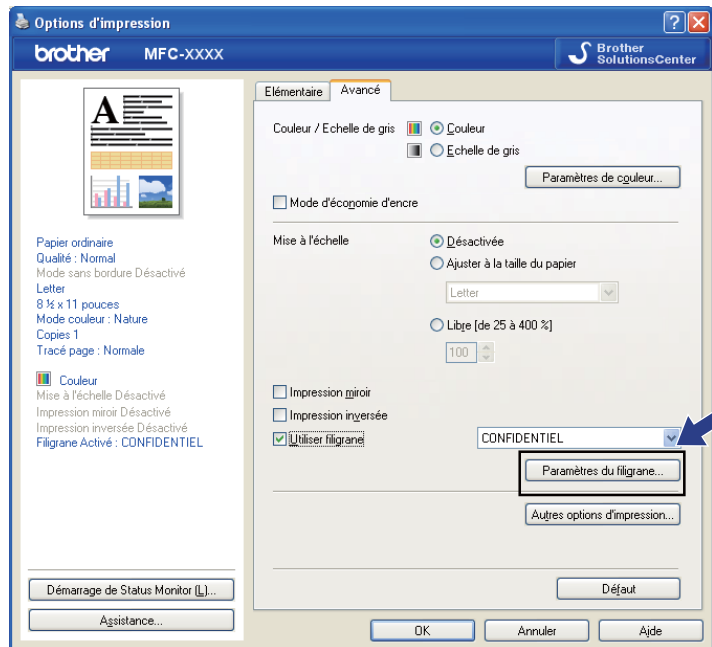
Options d'impression

brother MFC-XXXX

Brother SolutionsCenter

Élémentaire Avancé

Couleur / Echelle de gris
Couleur
Echelle de gris
Paramètres de couleur...

Mode d'économie d'encre

Mise à l'échelle
Désactivée
Ajuster à la taille du papier
Letter
Libre [de 25 à 400 %]
100

Impression miroir
Impression inversée
Utiliser filigrane
CONFIDENTIEL
Paramètres du filigrane...

Autres options d'impression...

Défaut

Papier ordinaire
Qualité : Normal
Mode sans bordure Désactivé
Letter
8 ½ x 11 pouces
Mode couleur : Nature
Copies 1
Tracé page : Normale

Couleur
Mise à l'échelle Désactivé
Impression miroir Désactivé
Impression inversée Désactivé
Filigrane Activé : CONFIDENTIEL

Démarrage de Status Monitor (L)...
Assistance...

OK Annuler Aide